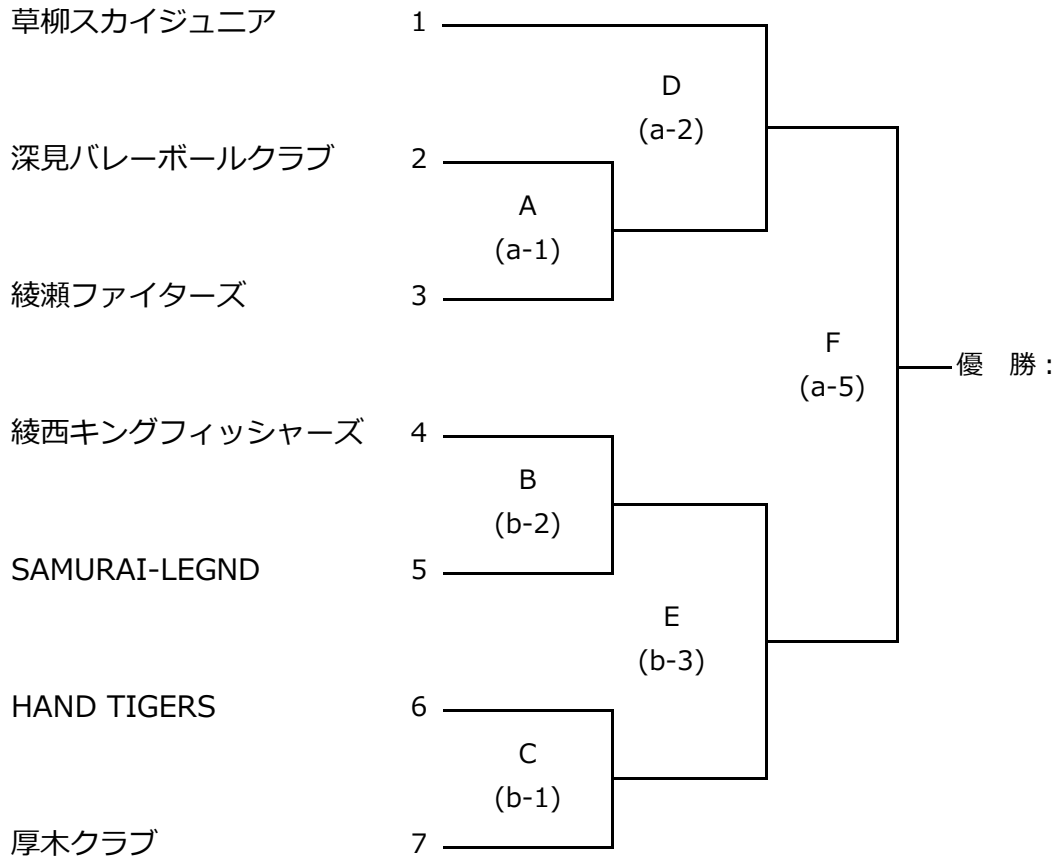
草柳スカイジュニア 1

深見バレーボールクラブ 2

綾瀬ファイターズ 3

綾西キングフィッシャーズ 4

SAMURAI-LEGND 5

HAND TIGERS 6

厚木クラブ 7

A
(a-1)

B
(b-2)

C
(b-1)

D
(a-2)

E
(b-3)

F
(a-5)

優　勝：